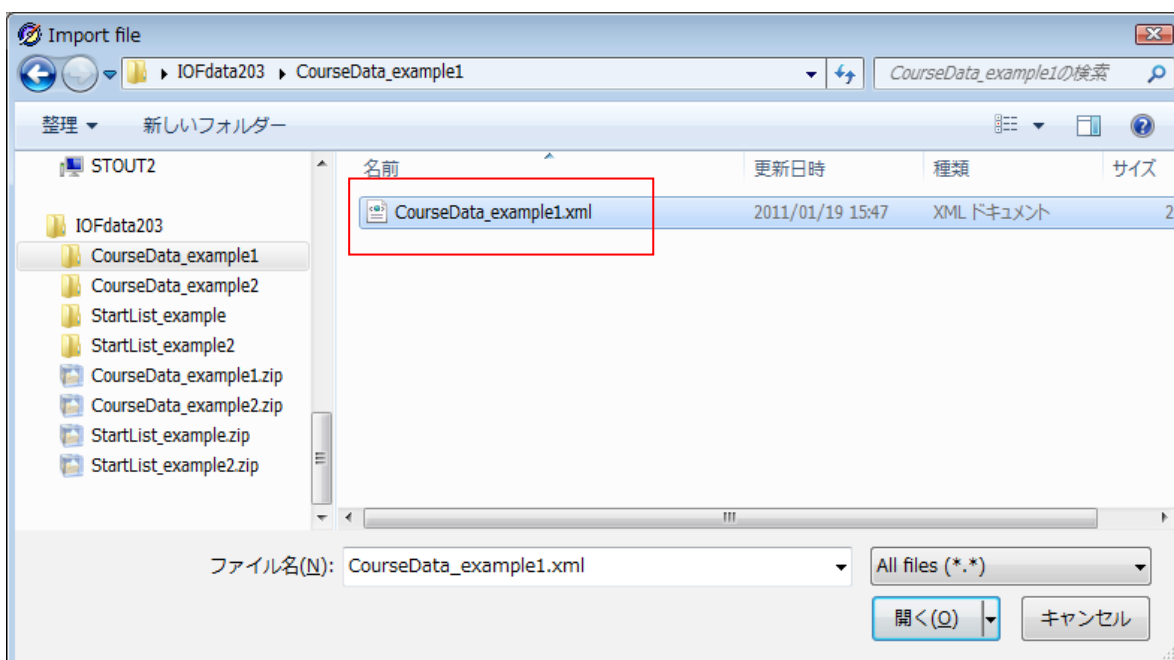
Import file

IOFdata203 ▸ CourseData_example1

CourseData_example1の検索

整理 ▾ 新しいフォルダー

STOUT2

IOFdata203
CourseData_example1
CourseData_example2
StartList_example
StartList_example2
CourseData_example1.zip
CourseData_example2.zip
StartList_example.zip
StartList_example2.zip

| 名前 | 更新日時 | 種類 | サイズ |
|---|---|---|---|
| CourseData_example1.xml | 2011/01/19 15:47 | XML ドキュメント | 2 |

ファイル名(N): CourseData_example1.xml

All files (*.*)

開く(O)

キャンセル